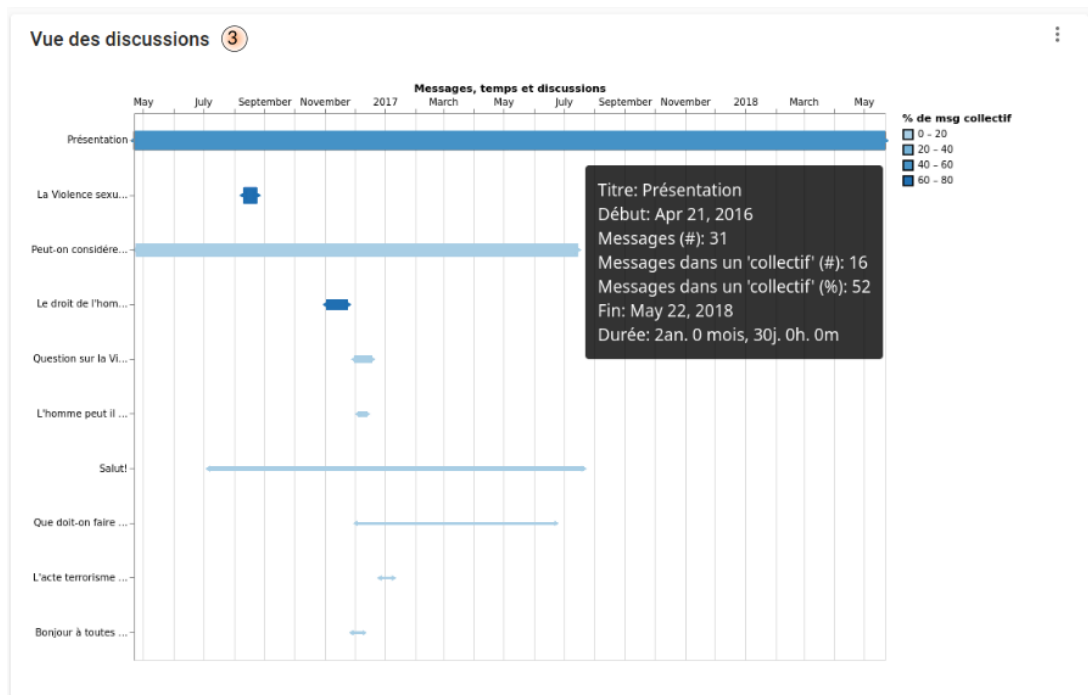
Vue des discussions 3

Messages, temps et discussions

May July September November 2017 March May July September November 2018 March May

% de msg collectif
0 – 20
20 – 40
40 – 60
60 – 80

Présentation
La Violence sexu...
Peut-on considére...
Le droit de l'hom...
Question sur la Vi...
L'homme peut il ...
Salut!
Que doit-on faire ...
L'acte terrorisme ...
Bonjour à toutes ...

Titre: Présentation
Début: Apr 21, 2016
Messages (#): 31
Messages dans un 'collectif' (#): 16
Messages dans un 'collectif' (%): 52
Fin: May 22, 2018
Durée: 2an. 0 mois, 30j. 0h. 0m